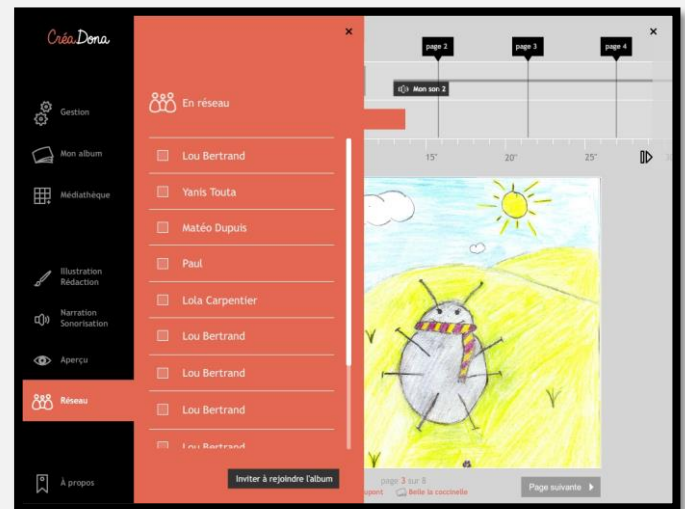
CréaDona

Gestion

Mon album

Médiathèque

Illustration Rédaction

Narration Sonorisation

Aperçu

Réseau

À propos

×

En réseau

Lou Bertrand

Yanis Touta

Matéo Dupuis

Paul

Lola Carpentier

Lou Bertrand

Lou Bertrand

Lou Bertrand

Lou Bertrand

Inviter à rejoindre l'album

×

page 2

page 3

page 4

Mon son 2

15"

20"

25"

page 3 sur 8

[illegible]port

Belle la coccinelle

Page suivante